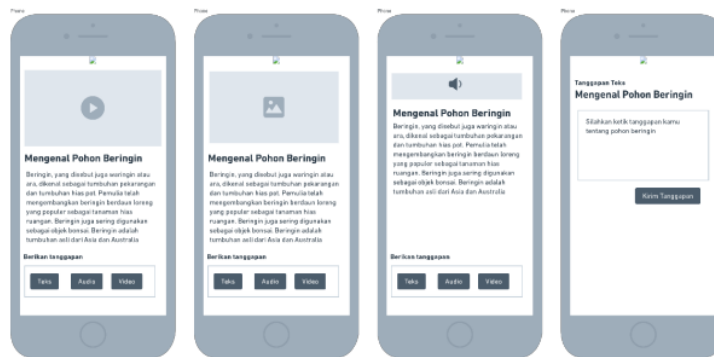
Phone

Mengenal Pohon Beringin

Beringin, yang disebut juga waringin atau ara, dikenal sebagai tumbuhan pekarangan dan tumbuhan hias pot. Pemulia telah mengembangkan beringin berdaun loreng yang populer sebagai tanaman hias ruangan. Beringin juga sering digunakan sebagai objek bonsai. Beringin adalah tumbuhan asli dari Asia dan Australia

Berikan tanggapan

Teks Audio Video

Phone

Mengenal Pohon Beringin

Beringin, yang disebut juga waringin atau ara, dikenal sebagai tumbuhan pekarangan dan tumbuhan hias pot. Pemulia telah mengembangkan beringin berdaun loreng yang populer sebagai tanaman hias ruangan. Beringin juga sering digunakan sebagai objek bonsai. Beringin adalah tumbuhan asli dari Asia dan Australia

Berikan tanggapan

Teks Audio Video

Phone

Mengenal Pohon Beringin

Beringin, yang disebut juga waringin atau ara, dikenal sebagai tumbuhan pekarangan dan tumbuhan hias pot. Pemulia telah mengembangkan beringin berdaun loreng yang populer sebagai tanaman hias ruangan. Beringin juga sering digunakan sebagai objek bonsai. Beringin adalah tumbuhan asli dari Asia dan Australia

Berikan tanggapan

Teks Audio Video

Phone

Tanggapan Teks
Mengenal Pohon Beringin

Silahkan ketik tanggapan kamu tentang pohon beringin

Kirim Tanggapan